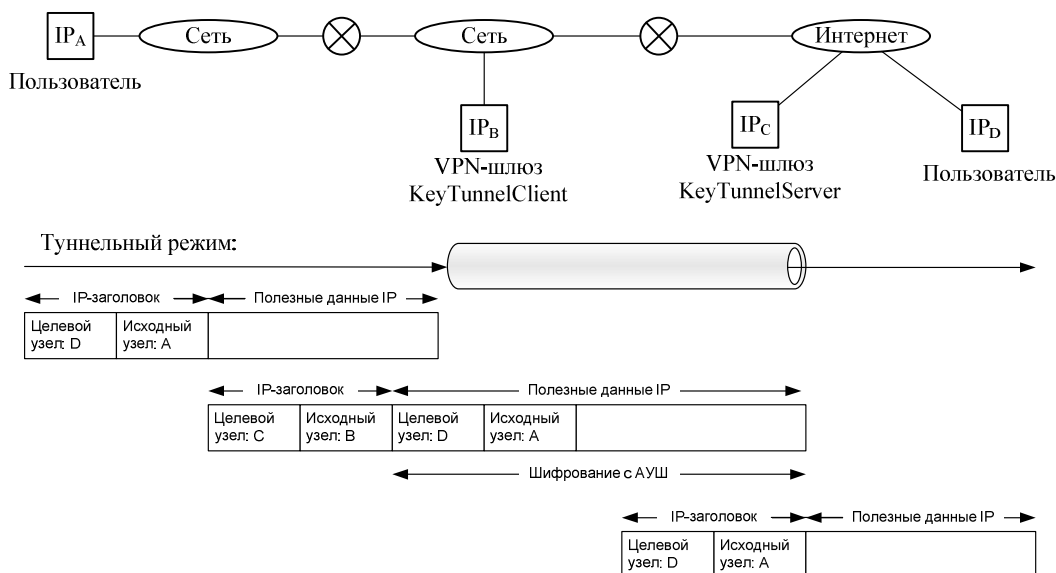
$IP_A$ Сеть Сеть Интернет

Пользователь

$IP_B$
VPN-шлюз
KeyTunnelClient

$IP_C$
VPN-шлюз
KeyTunnelServer

$IP_D$
Пользователь

Туннельный режим:

IP-заголовок Полезные данные IP

| Целевой узел: D | Исходный узел: A | |
|---|---|---|

IP-заголовок Полезные данные IP

| Целевой узел: C | Исходный узел: B | Целевой узел: D | Исходный узел: A | |
|---|---|---|---|---|

Шифрование с АУШ

IP-заголовок Полезные данные IP

| Целевой узел: D | Исходный узел: A | |
|---|---|---|